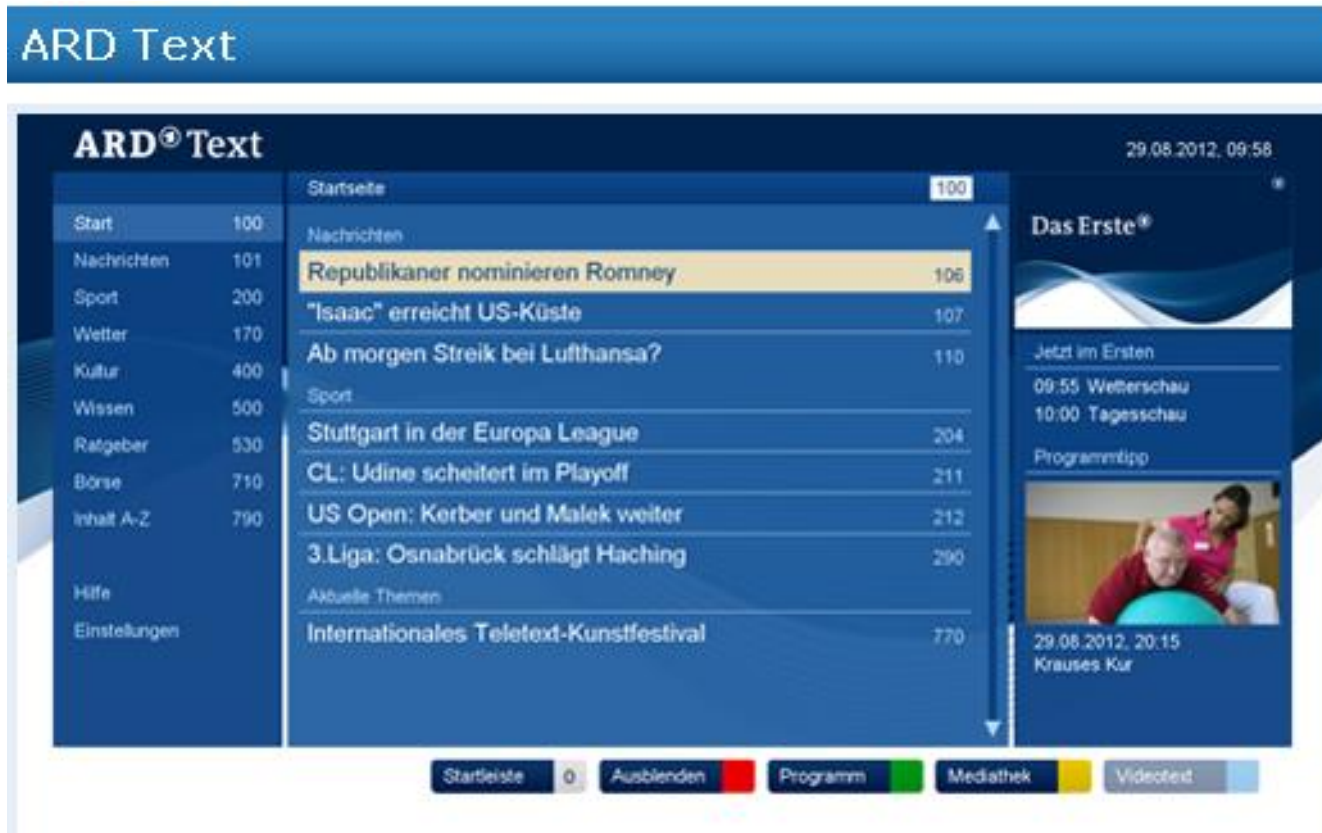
ARD Text

ARD® Text

29.08.2012, 09:58

| | |
|---|---|
| Start | 100 |
| Nachrichten | 101 |
| Sport | 200 |
| Wetter | 170 |
| Kultur | 400 |
| Wissen | 500 |
| Ratgeber | 530 |
| Börse | 710 |
| Inhalt A-Z | 790 |

Hilfe

Einstellungen

Startseite 100

Nachrichten

| | |
|---|---|
| Republikaner nominieren Romney | 106 |
| "Isaac" erreicht US-Küste | 107 |
| Ab morgen Streik bei Lufthansa? | 110 |

Sport

| | |
|---|---|
| Stuttgart in der Europa League | 204 |
| CL: Udine scheitert im Playoff | 211 |
| US Open: Kerber und Malek weiter | 212 |
| 3.Liga: Osnabrück schlägt Haching | 290 |

Aktuelle Themen

| | |
|---|---|
| Internationales Teletext-Kunstfestival | 770 |

Das Erste®

Jetzt im Ersten

09:55 Wetterschau

10:00 Tagesschau

Programmtipp

29.08.2012, 20:15

Krauses Kur

Startleiste 0

Ausblenden

Programm

Mediathek

Videotext